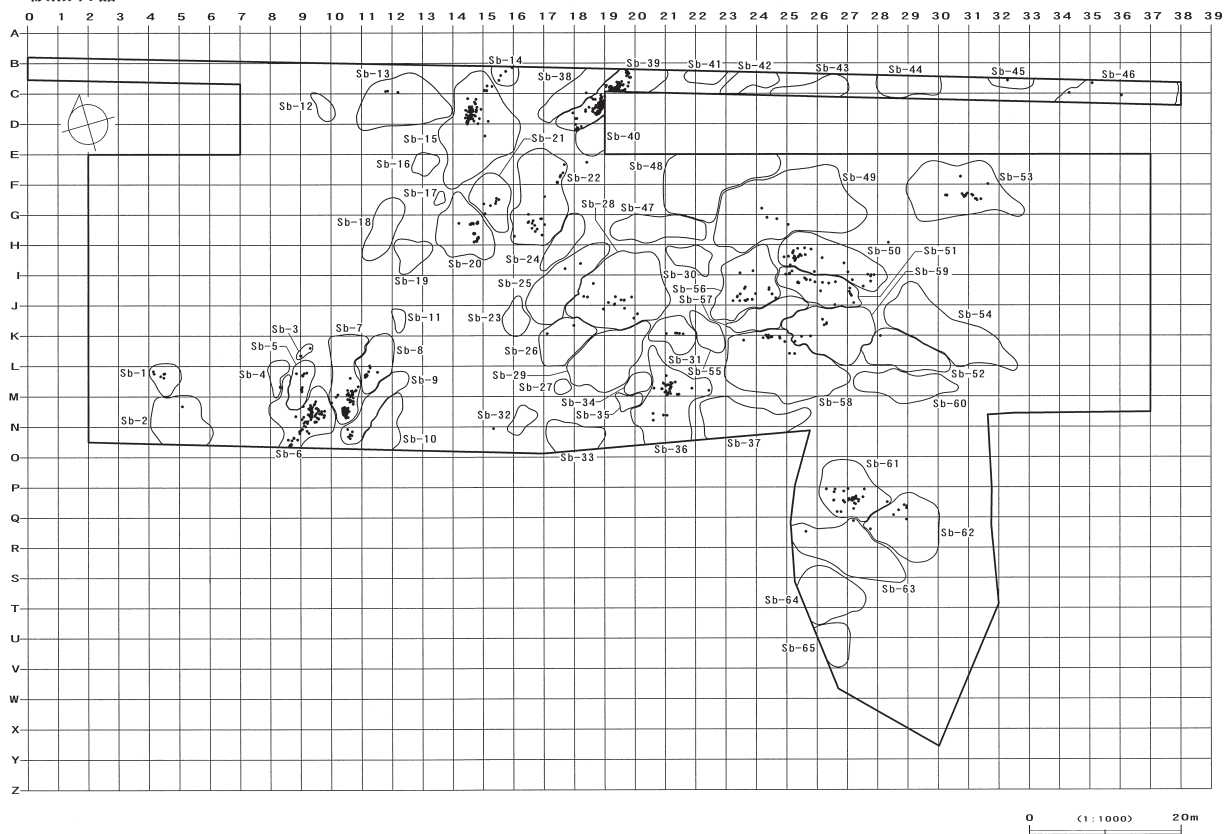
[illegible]

0 1 2 3 4 5 6 7 8 9 10 11 12 13 14 15 16 17 18 19 20 21 22 23 24 25 26 27 28 29 30 31 32 33 34 35 36 37 38 39

A B C D E F G H I J K L M N O P Q R S T U V W X Y Z

Sb-1 Sb-2 Sb-3 Sb-4 Sb-5 Sb-6 Sb-7 Sb-8 Sb-9 Sb-10 Sb-11 Sb-12 Sb-13 Sb-14 Sb-15 Sb-16 Sb-17 Sb-18 Sb-19 Sb-20 Sb-21 Sb-22 Sb-23 Sb-24 Sb-25 Sb-26 Sb-27 Sb-28 Sb-29 Sb-30 Sb-31 Sb-32 Sb-33 Sb-34 Sb-35 Sb-36 Sb-37 Sb-38 Sb-39 Sb-40 Sb-41 Sb-42 Sb-43 Sb-44 Sb-45 Sb-46 Sb-47 Sb-48 Sb-49 Sb-50 Sb-51 Sb-52 Sb-53 Sb-54 Sb-55 Sb-56 Sb-57 Sb-58 Sb-59 Sb-60 Sb-61 Sb-62 Sb-63 Sb-64 Sb-65

0 (1:1000) 20m